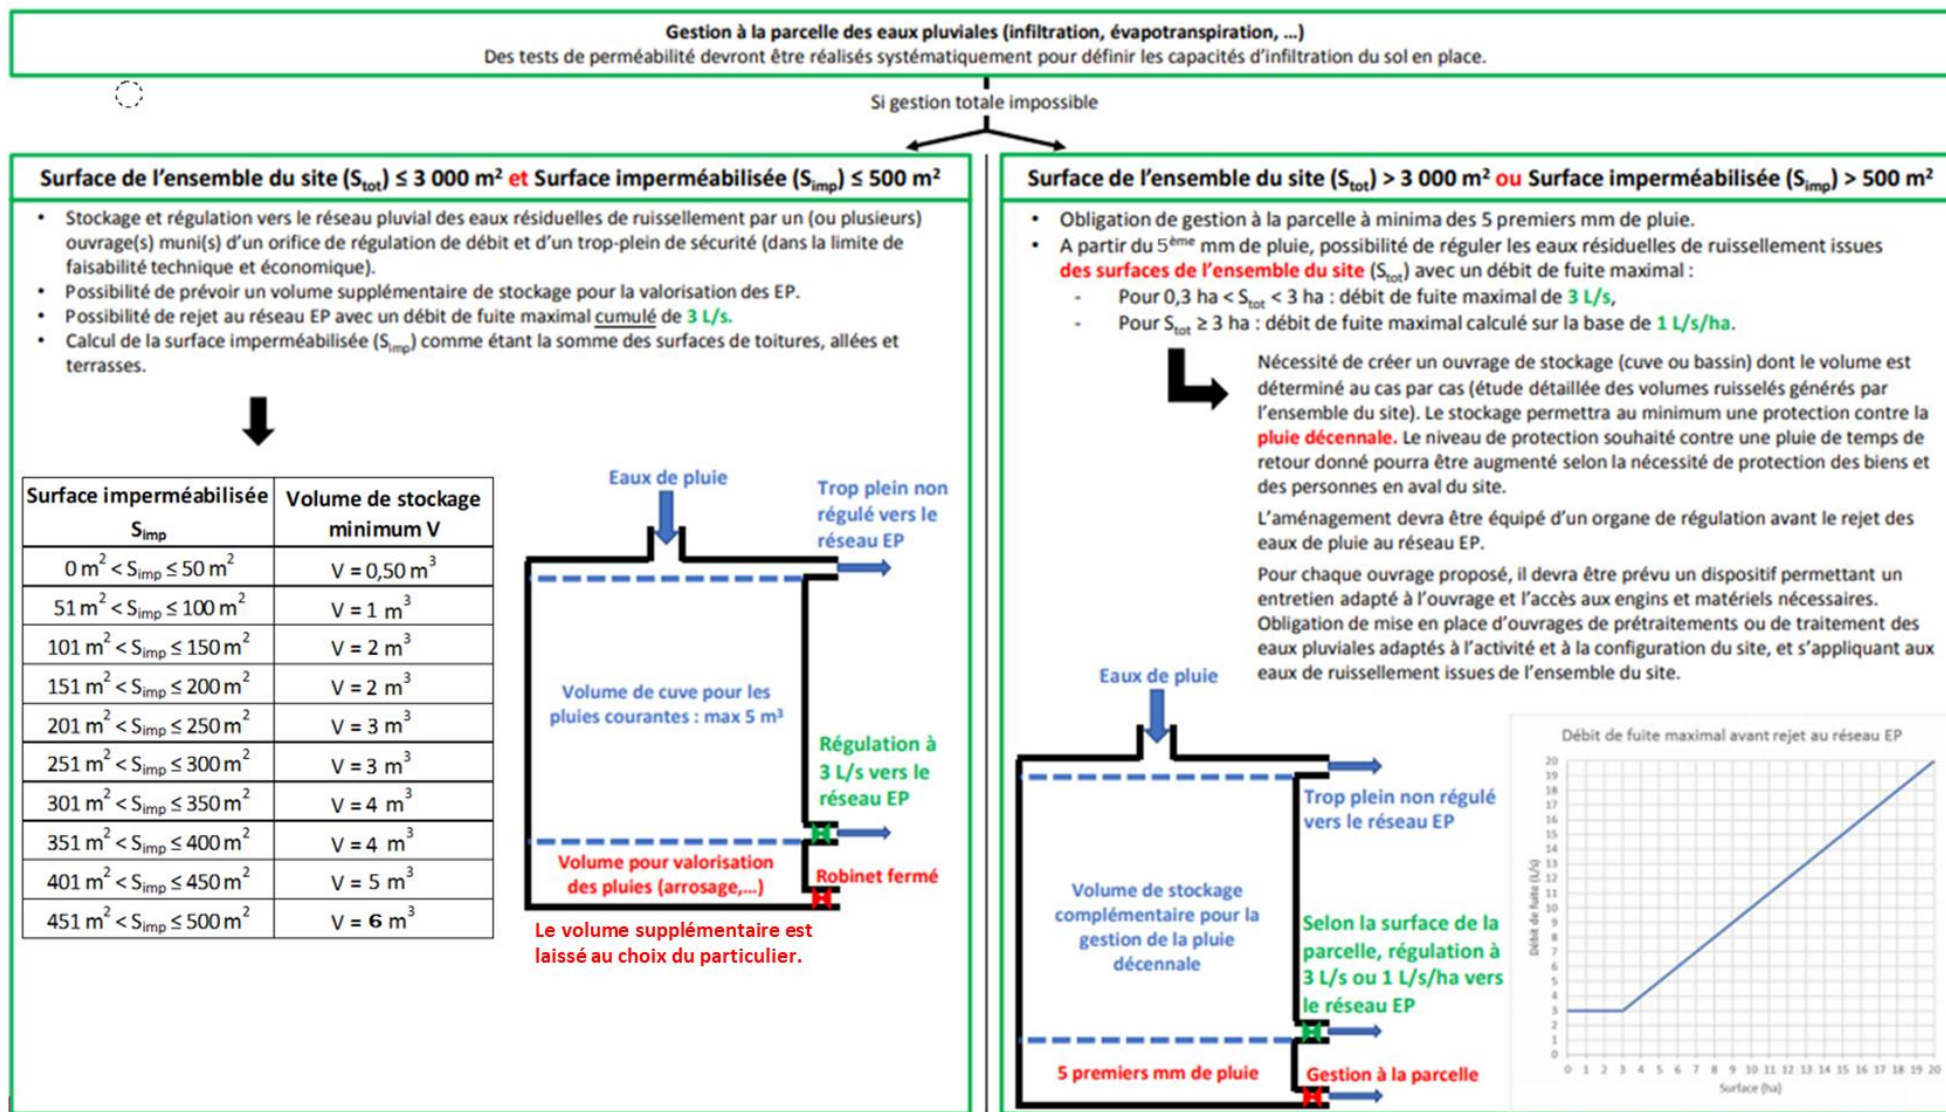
Gestion à la parcelle des eaux pluviales (infiltration, évapotranspiration, ...)
Des tests de perméabilité devront être réalisés systématiquement pour définir les capacités d'infiltration du sol en place.

Si gestion totale impossible

Surface de l'ensemble du site ($S_{tot}$) ≤ 3 000 m² et Surface imperméabilisée ($S_{imp}$) ≤ 500 m²

- Stockage et régulation vers le réseau pluvial des eaux résiduelles de ruissellement par un (ou plusieurs) ouvrage(s) muni(s) d'un orifice de régulation de débit et d'un trop-plein de sécurité (dans la limite de faisabilité technique et économique).
- Possibilité de prévoir un volume supplémentaire de stockage pour la valorisation des EP.
- Possibilité de rejet au réseau EP avec un débit de fuite maximal cumulé de 3 L/s.
- Calcul de la surface imperméabilisée ($S_{imp}$) comme étant la somme des surfaces de toitures, allées et terrasses.

| Surface imperméabilisée $S_{imp}$ | Volume de stockage minimum V |
|---|---|
| $0 m^2 < S_{imp} \leq 50 m^2$ | $V = 0,50 m^3$ |
| $51 m^2 < S_{imp} \leq 100 m^2$ | $V = 1 m^3$ |
| $101 m^2 < S_{imp} \leq 150 m^2$ | $V = 2 m^3$ |
| $151 m^2 < S_{imp} \leq 200 m^2$ | $V = 2 m^3$ |
| $201 m^2 < S_{imp} \leq 250 m^2$ | $V = 3 m^3$ |
| $251 m^2 < S_{imp} \leq 300 m^2$ | $V = 3 m^3$ |
| $301 m^2 < S_{imp} \leq 350 m^2$ | $V = 4 m^3$ |
| $351 m^2 < S_{imp} \leq 400 m^2$ | $V = 4 m^3$ |
| $401 m^2 < S_{imp} \leq 450 m^2$ | $V = 5 m^3$ |
| $451 m^2 < S_{imp} \leq 500 m^2$ | $V = 6 m^3$ |

Eaux de pluie
Trop plein non régulé vers le réseau EP
Volume de cuve pour les pluies courantes : max 5 m³
Régulation à 3 L/s vers le réseau EP
Volume pour valorisation des pluies (arrosage,...)
Robinet fermé
Le volume supplémentaire est laissé au choix du particulier.

Surface de l'ensemble du site ($S_{tot}$) > 3 000 m² ou Surface imperméabilisée ($S_{imp}$) > 500 m²

- Obligation de gestion à la parcelle à minima des 5 premiers mm de pluie.
- A partir du 5ème mm de pluie, possibilité de réguler les eaux résiduelles de ruissellement issues des surfaces de l'ensemble du site ($S_{tot}$) avec un débit de fuite maximal :
  - Pour 0,3 ha < $S_{tot}$ < 3 ha : débit de fuite maximal de 3 L/s,
  - Pour $S_{tot}$ ≥ 3 ha : débit de fuite maximal calculé sur la base de 1 L/s/ha.

Nécessité de créer un ouvrage de stockage (cuve ou bassin) dont le volume est déterminé au cas par cas (étude détaillée des volumes ruisselés générés par l'ensemble du site). Le stockage permettra au minimum une protection contre la pluie décennale. Le niveau de protection souhaité contre une pluie de temps de retour donné pourra être augmenté selon la nécessité de protection des biens et des personnes en aval du site.

L'aménagement devra être équipé d'un organe de régulation avant le rejet des eaux de pluie au réseau EP.

Pour chaque ouvrage proposé, il devra être prévu un dispositif permettant un entretien adapté à l'ouvrage et l'accès aux engins et matériels nécessaires. Obligation de mise en place d'ouvrages de prétraitements ou de traitement des eaux pluviales adaptés à l'activité et à la configuration du site, et s'appliquant aux eaux de ruissellement issues de l'ensemble du site.

Eaux de pluie
Trop plein non régulé vers le réseau EP
Volume de stockage complémentaire pour la gestion de la pluie décennale
Selon la surface de la parcelle, régulation à 3 L/s ou 1 L/s/ha vers le réseau EP
5 premiers mm de pluie
Gestion à la parcelle

Débit de fuite maximal avant rejet au réseau EP
Débit de fuite (L/s)
0 1 2 3 4 5 6 7 8 9 10 11 12 13 14 15 16 17 18 19 20
Surface (ha)
0 1 2 3 4 5 6 7 8 9 10 11 12 13 14 15 16 17 18 19 20